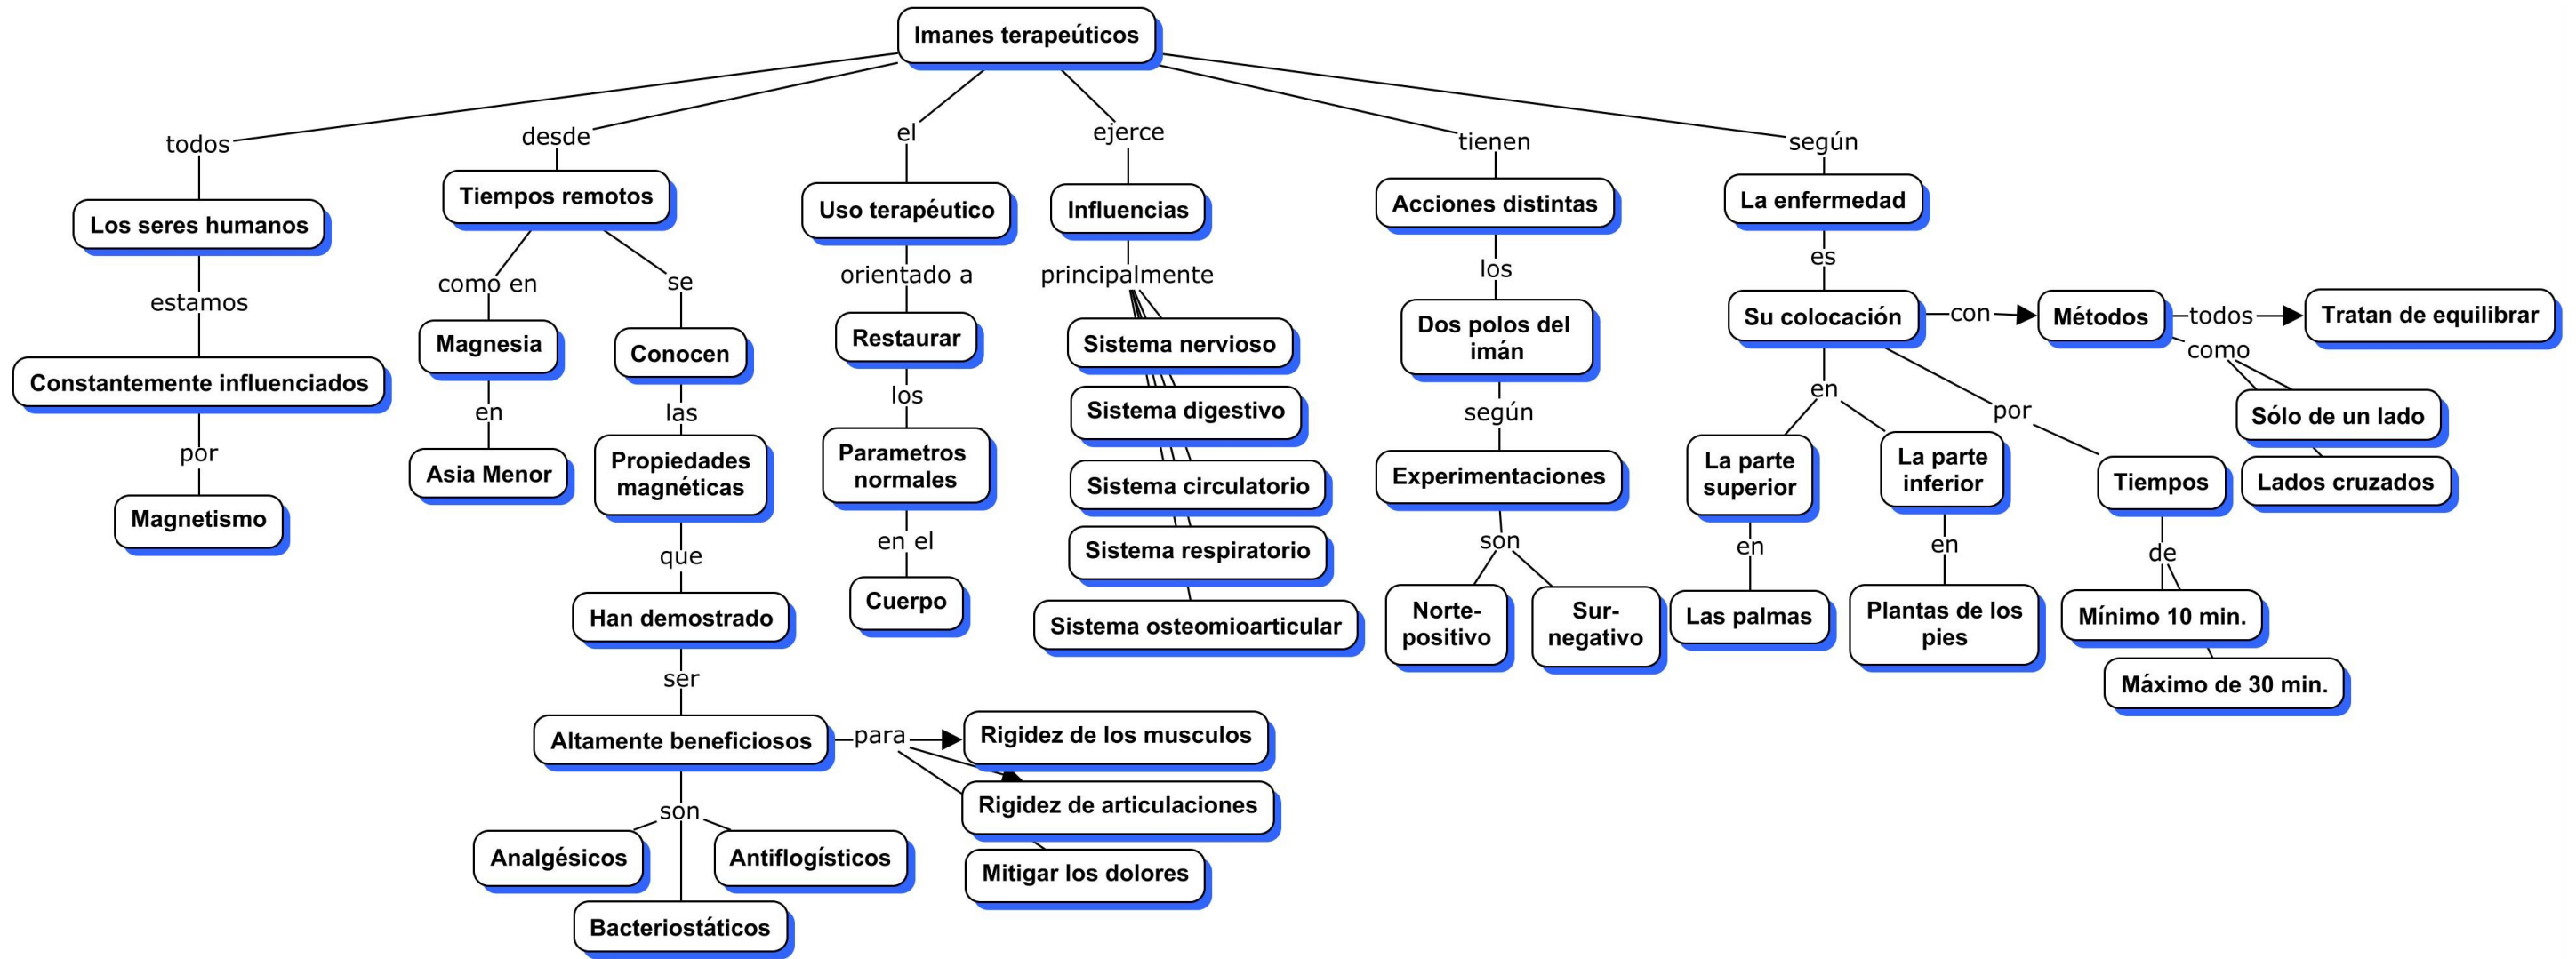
Imanes terapeúticos

todos
Los seres humanos
estamos
Constantemente influenciados
por
Magnetismo

desde
Tiempos remotos
como en
Magnesia
en
Asia Menor
se
Conocen
las
Propiedades magnéticas
que
Han demostrado
ser
Altamente beneficiosos
para
Rigidez de los musculos
Rigidez de articulaciones
Mitigar los dolores
son
Analgésicos
Antiflogísticos
Bacteriostáticos

el
Uso terapéutico
orientado a
Restaurar
los
Parametros normales
en el
Cuerpo

ejerce
Influencias
principalmente
Sistema nervioso
Sistema digestivo
Sistema circulatorio
Sistema respiratorio
Sistema osteomioarticular

tienen
Acciones distintas
los
Dos polos del imán
según
Experimentaciones
son
Norte-positivo
Sur-negativo

según
La enfermedad
es
Su colocación
con
Métodos
todos
Tratan de equilibrar
como
Sólo de un lado
Lados cruzados
en
La parte superior
en
Las palmas
La parte inferior
en
Plantas de los pies
por
Tiempos
de
Mínimo 10 min.
Máximo de 30 min.